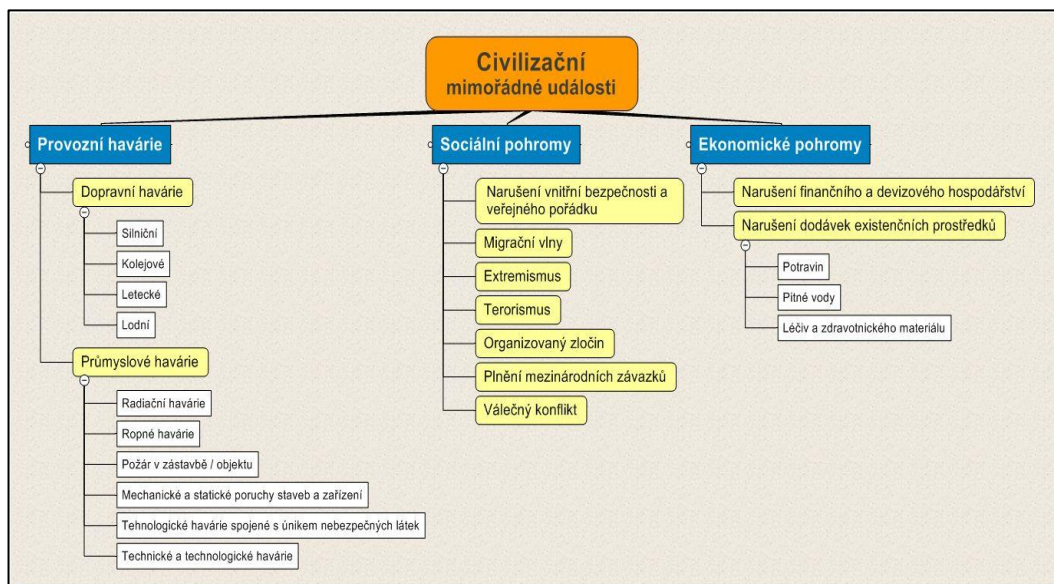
Civilizační
mimořádné události

Provozní havárie

Dopravní havárie

Silniční

Kolejové

Letecké

Lodní

Průmyslové havárie

Radiační havárie

Ropné havárie

Požár v zástavbě / objektu

Mechanické a statické poruchy staveb a zařízení

Tehnologické havárie spojené s únikem nebezpečných látek

Technické a technologické havárie

Sociální pohromy

Narušení vnitřní bezpečnosti a veřejného pořádku

Migrační vlny

Extremismus

Terorismus

Organizovaný zločin

Plnění mezinárodních závazků

Válečný konflikt

Ekonomické pohromy

Narušení finančního a devizového hospodářství

Narušení dodávek existenčních prostředků

Potravin

Pitné vody

Léčiv a zdravotnického materiálu